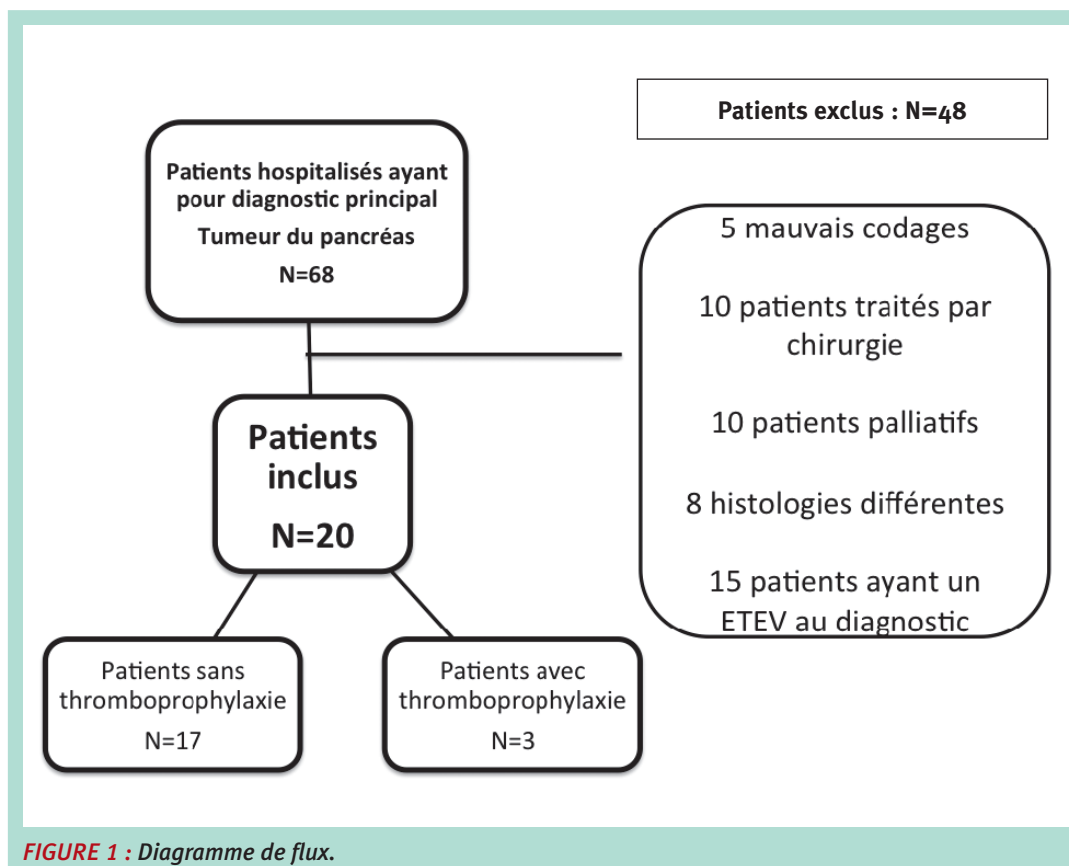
Patients exclus : N=48

Patients hospitalisés ayant pour diagnostic principal

Tumeur du pancréas

N=68

5 mauvais codages

10 patients traités par chirurgie

10 patients palliatifs

8 histologies différentes

15 patients ayant un ETEV au diagnostic

Patients inclus

N=20

Patients sans thromboprophylaxie

N=17

Patients avec thromboprophylaxie

N=3

FIGURE 1 : Diagramme de flux.